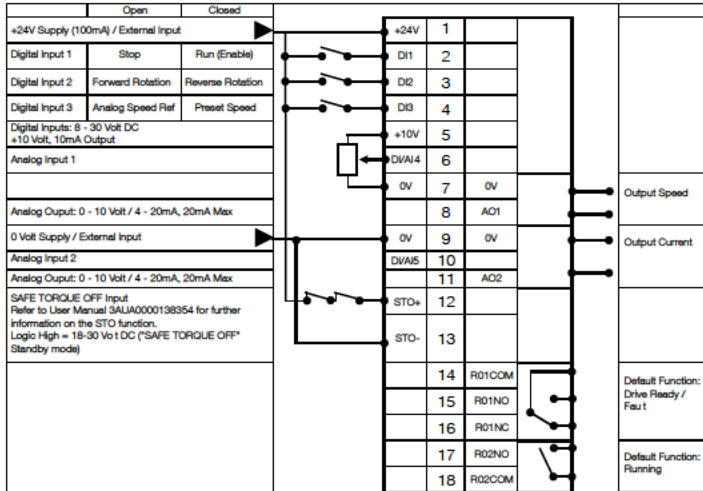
| | Open | Closed |
|---|---|---|
| +24V Supply (100mA) / External Input | | |
| Digital Input 1 | Stop | Run (Enable) |
| Digital Input 2 | Forward Rotation | Reverse Rotation |
| Digital Input 3 | Analog Speed Ref | Preset Speed |
| Digital Inputs: 8 - 30 Volt DC +10 Volt, 10mA Output | | |
| Analog Input 1 | | |
| Analog Ouput: 0 - 10 Volt / 4 - 20mA, 20mA Max | | |
| 0 Volt Supply / External Input | | |
| Analog Input 2 | | |
| Analog Ouput: 0 - 10 Volt / 4 - 20mA, 20mA Max | | |
| SAFE TORQUE OFF Input Refer to User Manual 3AUA0000138354 for further information on the STO function. Logic High = 18-30 Vo t DC ("SAFE TORQUE OFF" Standby mode) | | |

| Terminal | No. | |
|---|---|---|
| +24V | 1 | |
| DI1 | 2 | |
| DI2 | 3 | |
| DI3 | 4 | |
| +10V | 5 | |
| DI/AI4 | 6 | |
| 0V | 7 | 0V |
| | 8 | AO1 |
| 0V | 9 | 0V |
| DI/AI5 | 10 | |
| | 11 | AO2 |
| STO+ | 12 | |
| STO- | 13 | |
| | 14 | R01COM |
| | 15 | R01NO |
| | 16 | R01NC |
| | 17 | R02NO |
| | 18 | R02COM |

Output Speed

Output Current

Default Function: Drive Ready / Fau t

Default Function: Running